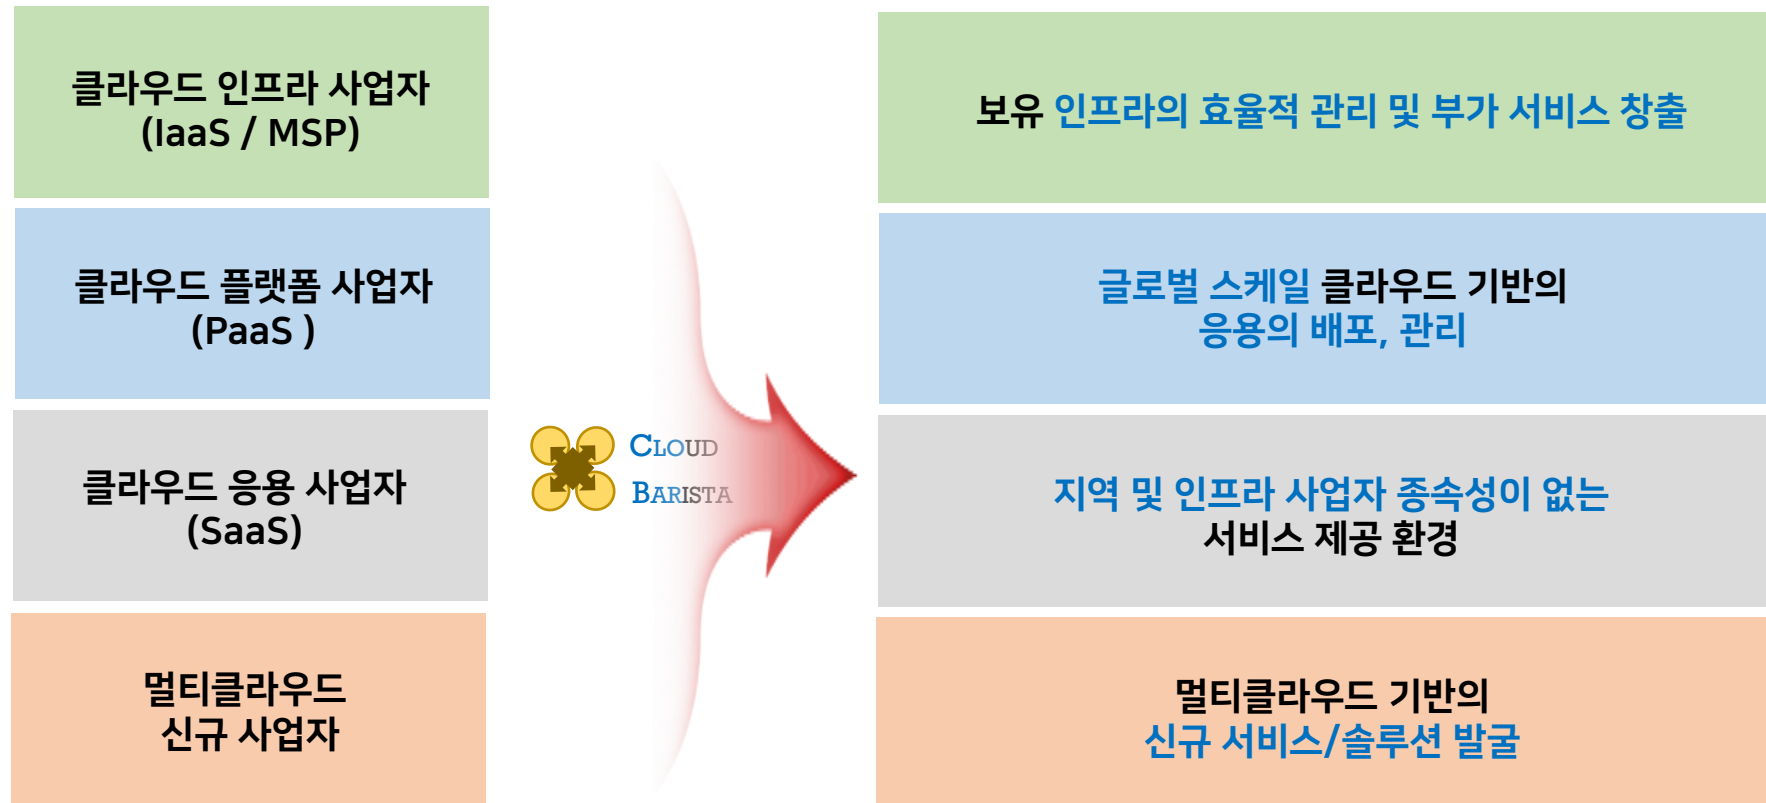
클라우드 인프라 사업자
(IaaS / MSP)

클라우드 플랫폼 사업자
(PaaS )

클라우드 응용 사업자
(SaaS)

멀티클라우드
신규 사업자

CLOUD
BARISTA

보유 인프라의 효율적 관리 및 부가 서비스 창출

글로벌 스케일 클라우드 기반의
응용의 배포, 관리

지역 및 인프라 사업자 종속성이 없는
서비스 제공 환경

멀티클라우드 기반의
신규 서비스/솔루션 발굴